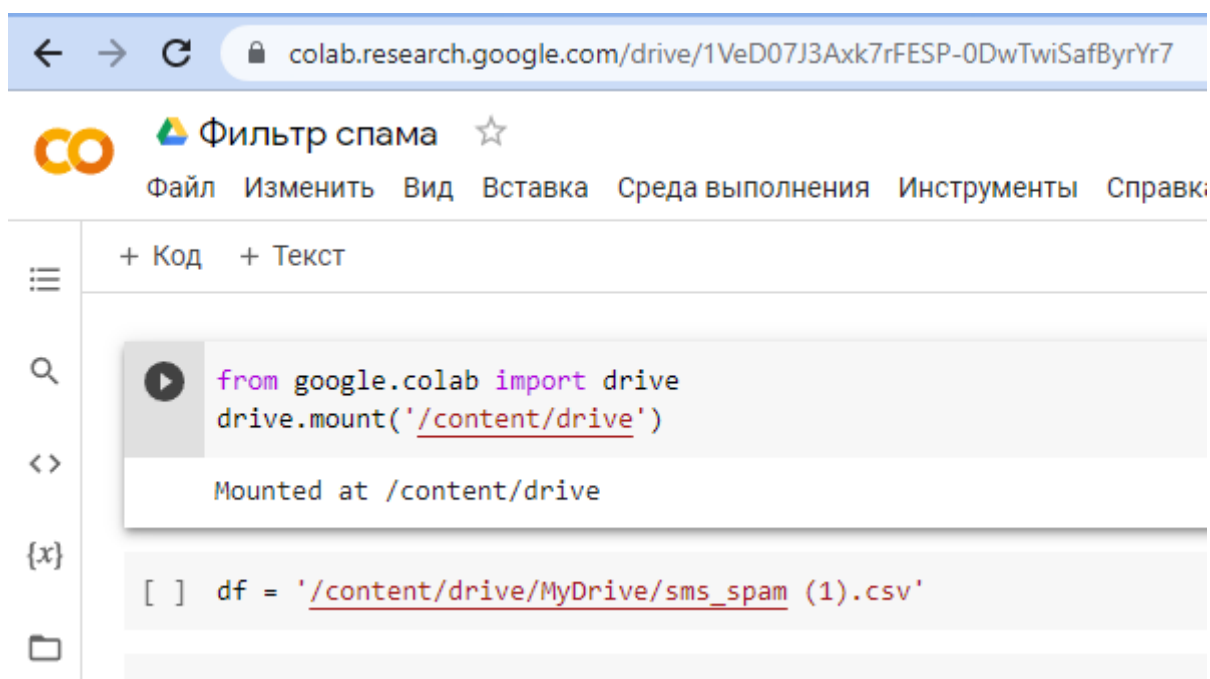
colab.research.google.com/drive/1VeD07J3Axk7rFESP-0DwTwiSafByrYr7

CO

Фильтр спама

Файл Изменить Вид Вставка Среда выполнения Инструменты Справка

+ Код + Текст

from google.colab import drive
drive.mount('/content/drive')

Mounted at /content/drive

{x}

[ ] df = '/content/drive/MyDrive/sms_spam (1).csv'